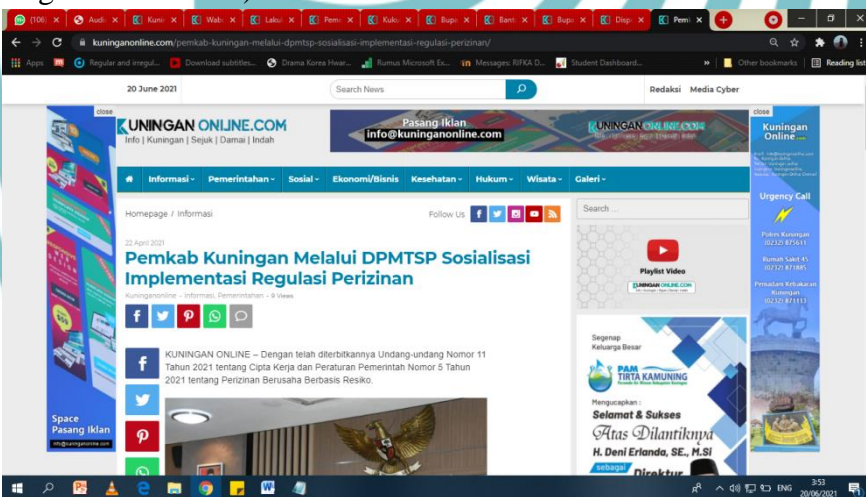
(106) Audi Kuni Wab Laku Pem Kuku Bupa Bant Bupa Disp Pemk

kuninganonline.com/pemkab-kuningan-melalui-dpmtsp-sosialisasi-implementasi-regulasi-perizinan/

Apps Regular and irregul... Download subtitles... Drama Korea Hwar... Rumus Microsoft Ex... Messages: RIFKA D... Student Dashboard... Other bookmarks Reading list

20 June 2021 Search News Redaksi Media Cyber

close

KUNINGAN ONLINE.COM
Info | Kuningan | Sejuk | Damai | Indah

Pasang Iklan
info@kuninganonline.com

KUNINGAN ONLINE.COM

close

Kuningan Online

Informasi Pemerintahan Sosial Ekonomi/Bisnis Kesehatan Hukum Wisata Galeri

Homepage / Informasi

Follow Us

Search ...

Urgency Call

Polres Kuningan (0232) 875611

Rumah Sakit 45 (0232) 871885

Pemadam Kebakaran Kuningan (0232) 871113

22 April 2021

Pemkab Kuningan Melalui DPMTSP Sosialisasi Implementasi Regulasi Perizinan

Kuninganonline - Informasi, Pemerintahan - 9 Views

Playlist Video

KUNINGAN ONLINE.COM

KUNINGAN ONLINE – Dengan telah diterbitkannya Undang-undang Nomor 11 Tahun 2021 tentang Cipta Kerja dan Peraturan Pemerintah Nomor 5 Tahun 2021 tentang Perizinan Berusaha Berbasis Resiko.

Segenap Keluarga Besar

PAM TIRTA KAMUNING

Mengucapkan :
Selamat & Sukses
Atas Dilantiknya
H. Deni Erlanda, SE., M.Si
sebagai Direktur

Space Pasang Iklan
info@kuninganonline.com

3:53
20/06/2021
ENG